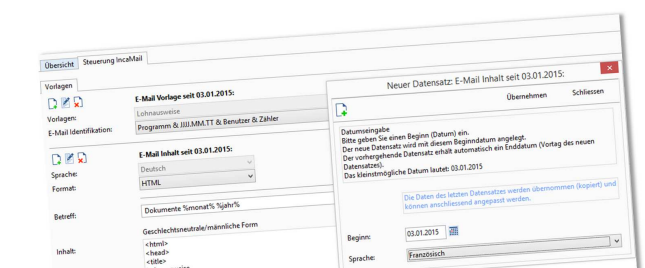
Übersicht | Steuerung IncaMail

Vorlagen

Vorlagen:
E-Mail Identifikation:

E-Mail Vorlage seit 03.01.2015:
Lohnausweise
Programm & JJJJ.MM.TT & Benutzer & Zähler

Sprache:
Format:

E-Mail Inhalt seit 03.01.2015:
Deutsch
HTML

Betreff:
Dokumente %monat% %jahr%

Geschlechtsneutrale/männliche Form

Inhalt:
<html>
<head>
<title>

Neuer Datensatz: E-Mail Inhalt seit 03.01.2015:

Übernehmen
Schliessen

Datumseingabe
Bitte geben Sie einen Beginn (Datum) ein.
Der neue Datensatz wird mit diesem Beginndatum angelegt.
Der vorhergehende Datensatz erhält automatisch ein Enddatum (Vortag des neuen Datensatzes).
Das kleinstmögliche Datum lautet: 03.01.2015

Die Daten des letzten Datensatzes werden übernommen (kopiert) und können anschliessend angepasst werden.

Beginn:
03.01.2015

Sprache:
Französisch